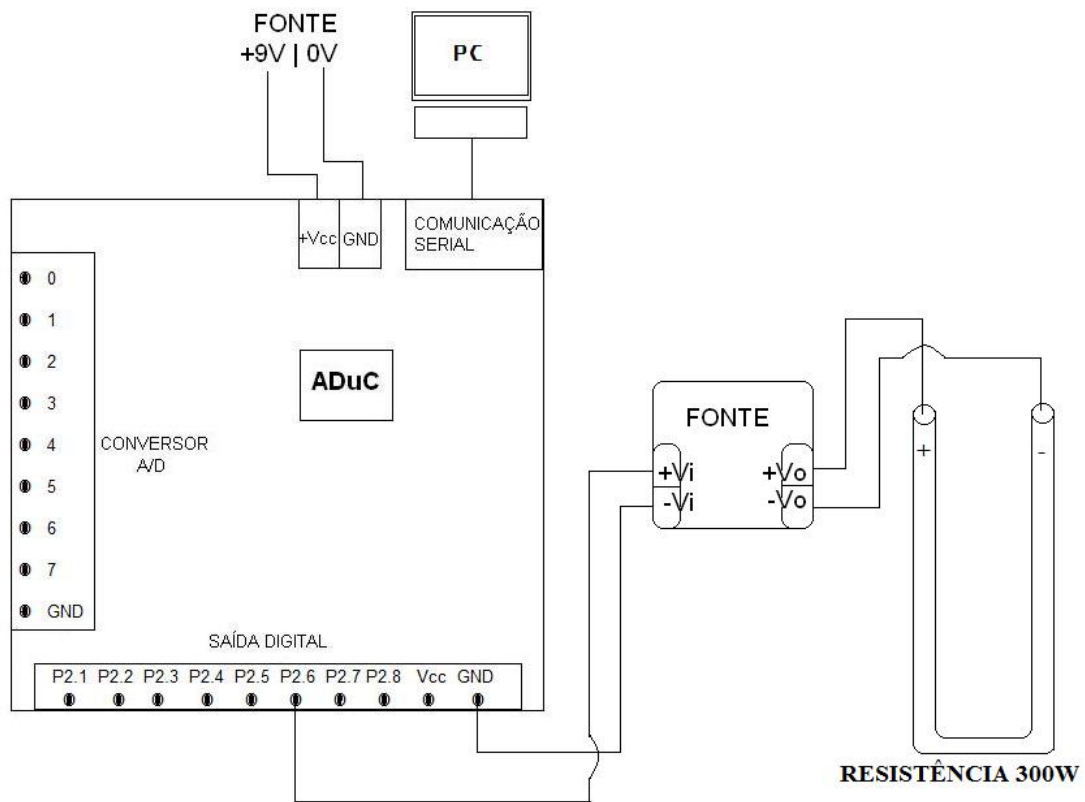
FONTE
+9V | 0V

PC

+Vcc GND

COMUNICAÇÃO SERIAL

0
1
2
3
4
5
6
7
GND

CONVERSOR A/D

ADuC

FONTE

+Vi
-Vi
+Vo
-Vo

+
-

SAÍDA DIGITAL

P2.1 P2.2 P2.3 P2.4 P2.5 P2.6 P2.7 P2.8 Vcc GND

RESISTÊNCIA 300W